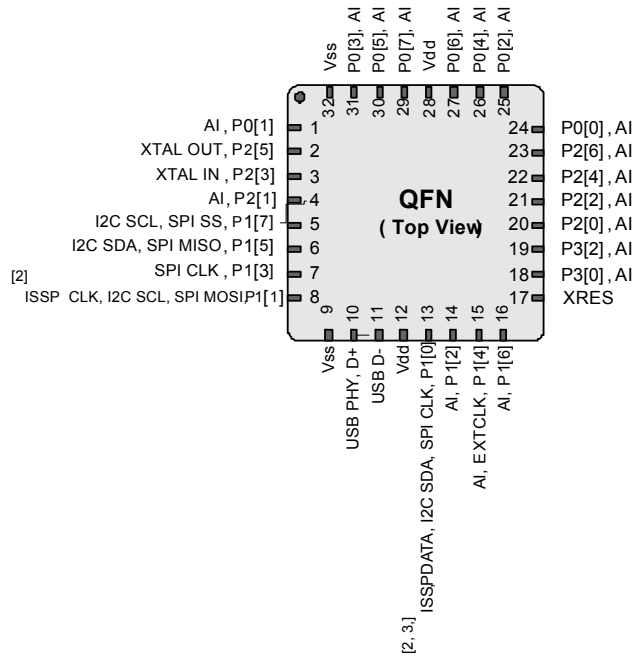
Vss
P0[3], AI
P0[5], AI
P0[7], AI
Vdd
P0[6], AI
P0[4], AI
P0[2], AI
32
31
30
29
28
27
26
25

AI , P0[1] 1
XTAL OUT, P2[5] 2
XTAL IN , P2[3] 3
AI, P2[1] 4
I2C SCL, SPI SS, P1[7] 5
I2C SDA, SPI MISO, P1[5] 6
SPI CLK , P1[3] 7
[2]
ISSP CLK, I2C SCL, SPI MOSI P1[1] 8

QFN
( Top View)

24 P0[0] , AI
23 P2[6] , AI
22 P2[4] , AI
21 P2[2] , AI
20 P2[0] , AI
19 P3[2] , AI
18 P3[0] , AI
17 XRES

9
10
11
12
13
14
15
16
Vss
USB PHY, D+
USB D-
Vdd
ISSPDATA, I2C SDA, SPI CLK, P1[0]
AI, P1[2]
AI, EXTCLK, P1[4]
AI, P1[6]
[2, 3]